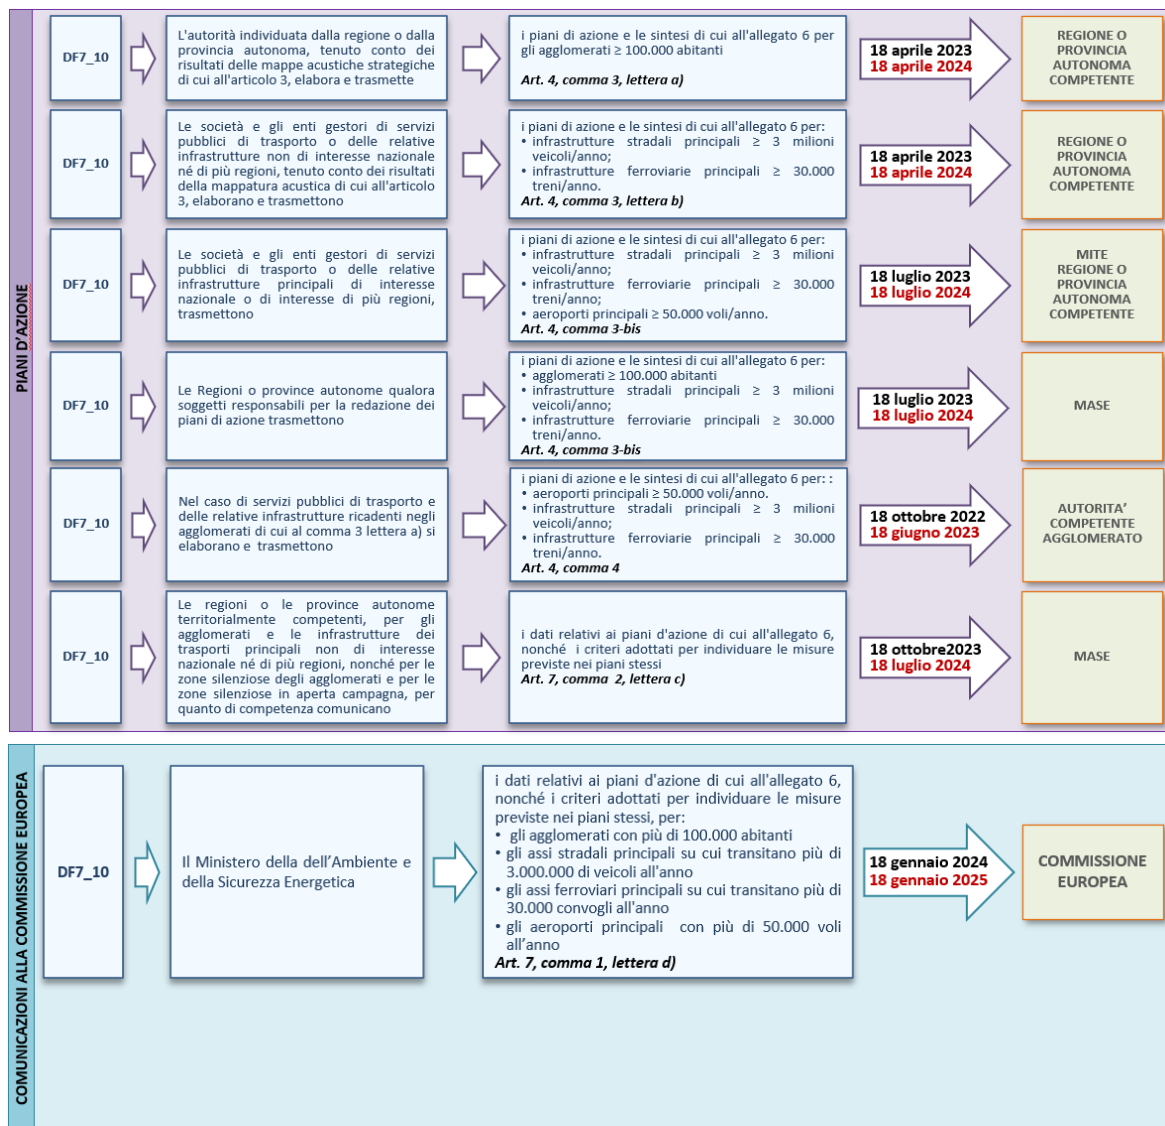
PIANI D'AZIONE

DF7_10

L'autorità individuata dalla regione o dalla provincia autonoma, tenuto conto dei risultati delle mappe acustiche strategiche di cui all'articolo 3, elabora e trasmette

i piani di azione e le sintesi di cui all'allegato 6 per gli agglomerati ≥ 100.000 abitanti
Art. 4, comma 3, lettera a)

18 aprile 2023
18 aprile 2024

REGIONE O PROVINCIA AUTONOMA COMPETENTE

DF7_10

Le società e gli enti gestori di servizi pubblici di trasporto o delle relative infrastrutture non di interesse nazionale né di più regioni, tenuto conto dei risultati della mappatura acustica di cui all'articolo 3, elaborano e trasmettono

i piani di azione e le sintesi di cui all'allegato 6 per:
• infrastrutture stradali principali ≥ 3 milioni veicoli/anno;
• infrastrutture ferroviarie principali ≥ 30.000 treni/anno.
Art. 4, comma 3, lettera b)

18 aprile 2023
18 aprile 2024

REGIONE O PROVINCIA AUTONOMA COMPETENTE

DF7_10

Le società e gli enti gestori di servizi pubblici di trasporto o delle relative infrastrutture principali di interesse nazionale o di interesse di più regioni, trasmettono

i piani di azione e le sintesi di cui all'allegato 6 per:
• infrastrutture stradali principali ≥ 3 milioni veicoli/anno;
• infrastrutture ferroviarie principali ≥ 30.000 treni/anno;
• aeroporti principali ≥ 50.000 voli/anno.
Art. 4, comma 3-bis

18 luglio 2023
18 luglio 2024

MITE
REGIONE O PROVINCIA AUTONOMA COMPETENTE

DF7_10

Le Regioni o province autonome qualora soggetti responsabili per la redazione dei piani di azione trasmettono

i piani di azione e le sintesi di cui all'allegato 6 per:
• agglomerati ≥ 100.000 abitanti
• infrastrutture stradali principali ≥ 3 milioni veicoli/anno;
• infrastrutture ferroviarie principali ≥ 30.000 treni/anno.
Art. 4, comma 3-bis

18 luglio 2023
18 luglio 2024

MASE

DF7_10

Nel caso di servizi pubblici di trasporto e delle relative infrastrutture ricadenti negli agglomerati di cui al comma 3 lettera a) si elaborano e trasmettono

i piani di azione e le sintesi di cui all'allegato 6 per: :
• aeroporti principali ≥ 50.000 voli/anno.
• infrastrutture stradali principali ≥ 3 milioni veicoli/anno;
• infrastrutture ferroviarie principali ≥ 30.000 treni/anno.
Art. 4, comma 4

18 ottobre 2022
18 giugno 2023

AUTORITA' COMPETENTE AGGLOMERATO

DF7_10

Le regioni o le province autonome territorialmente competenti, per gli agglomerati e le infrastrutture dei trasporti principali non di interesse nazionale né di più regioni, nonché per le zone silenziose degli agglomerati e per le zone silenziose in aperta campagna, per quanto di competenza comunicano

i dati relativi ai piani d'azione di cui all'allegato 6, nonché i criteri adottati per individuare le misure previste nei piani stessi
Art. 7, comma 2, lettera c)

18 ottobre2023
18 luglio 2024

MASE

COMUNICAZIONI ALLA COMMISSIONE EUROPEA

DF7_10

Il Ministero della dell'Ambiente e della Sicurezza Energetica

i dati relativi ai piani d'azione di cui all'allegato 6, nonché i criteri adottati per individuare le misure previste nei piani stessi, per:
• gli agglomerati con più di 100.000 abitanti
• gli assi stradali principali su cui transitano più di 3.000.000 di veicoli all'anno
• gli assi ferroviari principali su cui transitano più di 30.000 convogli all'anno
• gli aeroporti principali con più di 50.000 voli all'anno
Art. 7, comma 1, lettera d)

18 gennaio 2024
18 gennaio 2025

COMMISSIONE EUROPEA